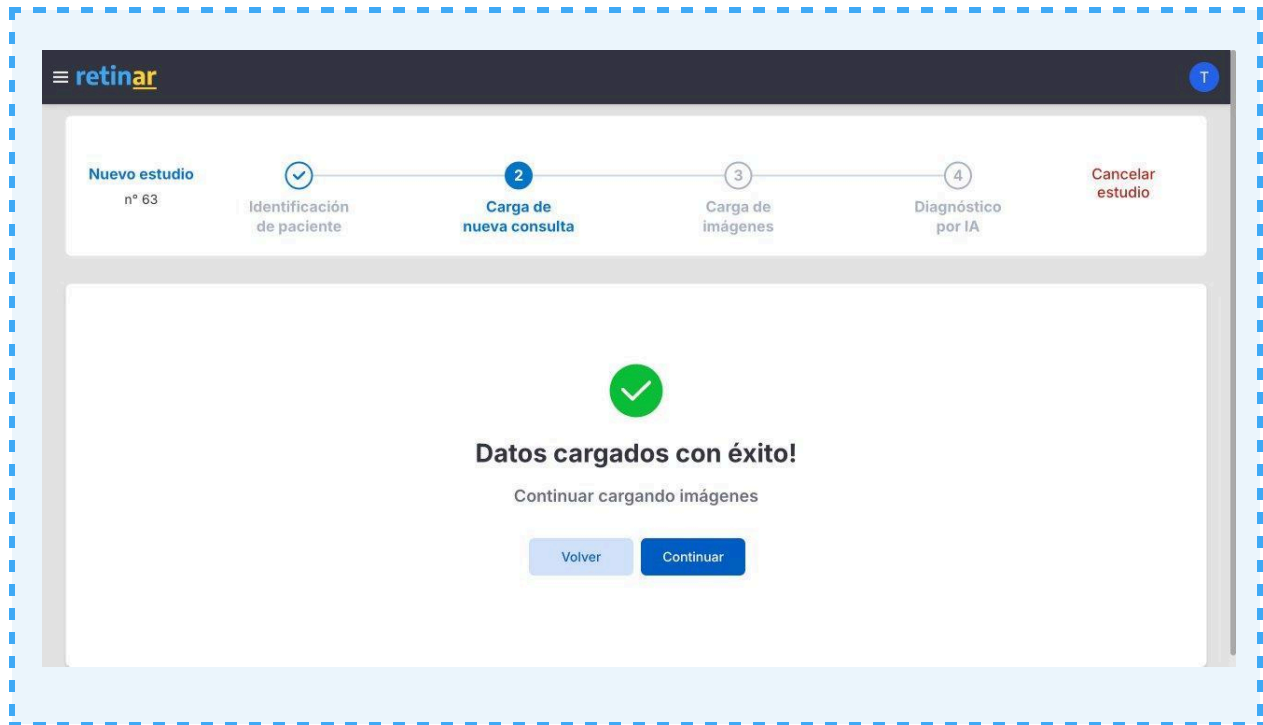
retinar

T

Nuevo estudio
n° 63

Identificación de paciente

2
Carga de nueva consulta

3
Carga de imágenes

4
Diagnóstico por IA

Cancelar estudio

Datos cargados con éxito!

Continuar cargando imágenes

Volver

Continuar